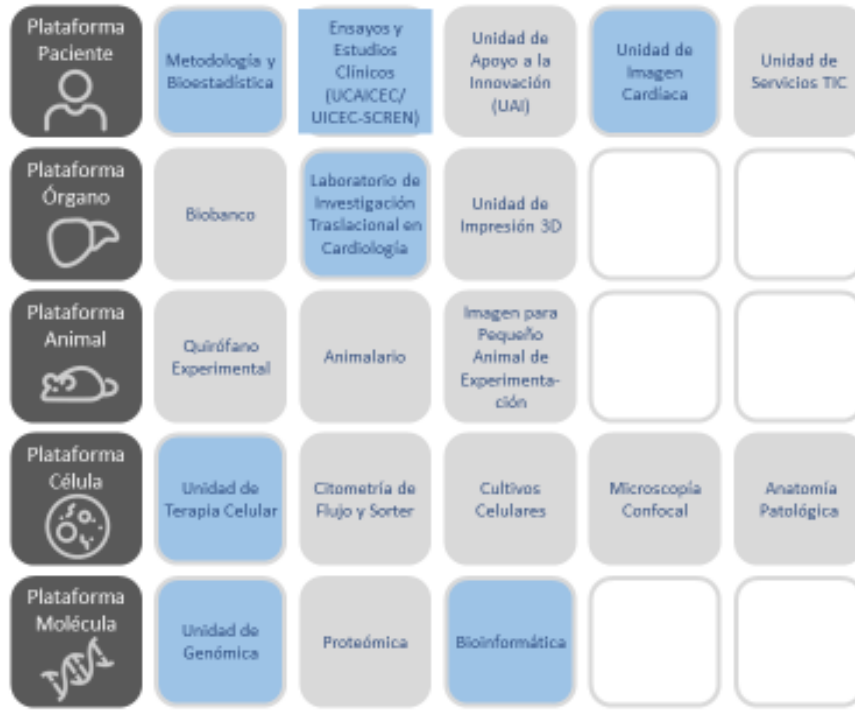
| | | | | | |
|---|---|---|---|---|---|
| Plataforma Paciente | Metodología y Bioestadística | Ensayos y Estudios Clínicos (UCAICEC/ UICEC-SCREN) | Unidad de Apoyo a la Innovación (UAI) | Unidad de Imagen Cardiaca | Unidad de Servicios TIC |
| Plataforma Órgano | Biobanco | Laboratorio de Investigación Traslacional en Cardiología | Unidad de Impresión 3D | | |
| Plataforma Animal | Quirófano Experimental | Animalario | Imagen para Pequeño Animal de Experimentación | | |
| Plataforma Célula | Unidad de Terapia Celular | Citometría de Flujo y Sorter | Cultivos Celulares | Microscopía Confocal | Anatomía Patológica |
| Plataforma Molécula | Unidad de Genómica | Proteómica | Bioinformática | | |